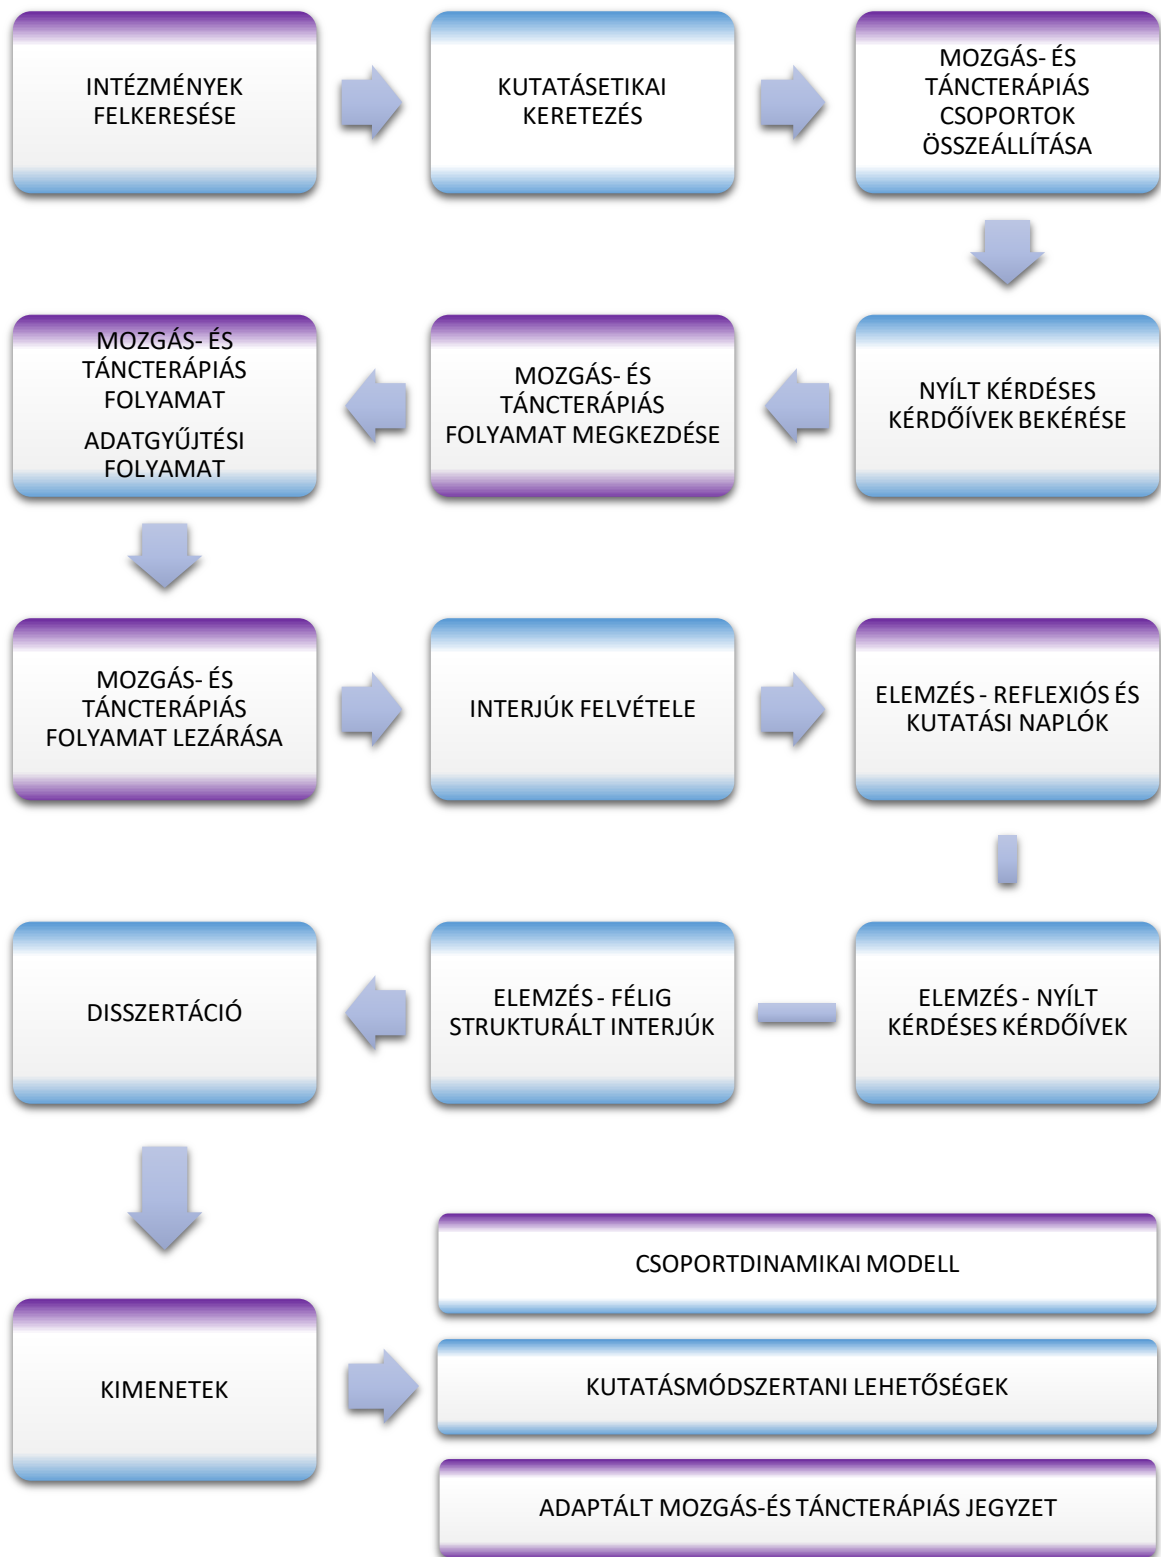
INTÉZMÉNYEK FELKERESÉSE

KUTATÁSETIKAI KERETEZÉS

MOZGÁS- ÉS TÁNCTERÁPIÁS CSOPORTOK ÖSSZEÁLLÍTÁSA

NYÍLT KÉRDÉSES KÉRDŐÍVEK BEKÉRÉSE

MOZGÁS- ÉS TÁNCTERÁPIÁS FOLYAMAT MEGKEZDÉSE

MOZGÁS- ÉS TÁNCTERÁPIÁS FOLYAMAT

ADATGYŰJTÉSI FOLYAMAT

MOZGÁS- ÉS TÁNCTERÁPIÁS FOLYAMAT LEZÁRÁSA

INTERJÚK FELVÉTELE

ELEMZÉS - REFLEXIÓS ÉS KUTATÁSI NAPLÓK

ELEMZÉS - NYÍLT KÉRDÉSES KÉRDŐÍVEK

ELEMZÉS - FÉLIG STRUKTURÁLT INTERJÚK

DISSZERTÁCIÓ

KIMENETEK

CSOPORTDINAMIKAI MODELL

KUTATÁSMÓDSZERTANI LEHETŐSÉGEK

ADAPTÁLT MOZGÁS-ÉS TÁNCTERÁPIÁS JEGYZET